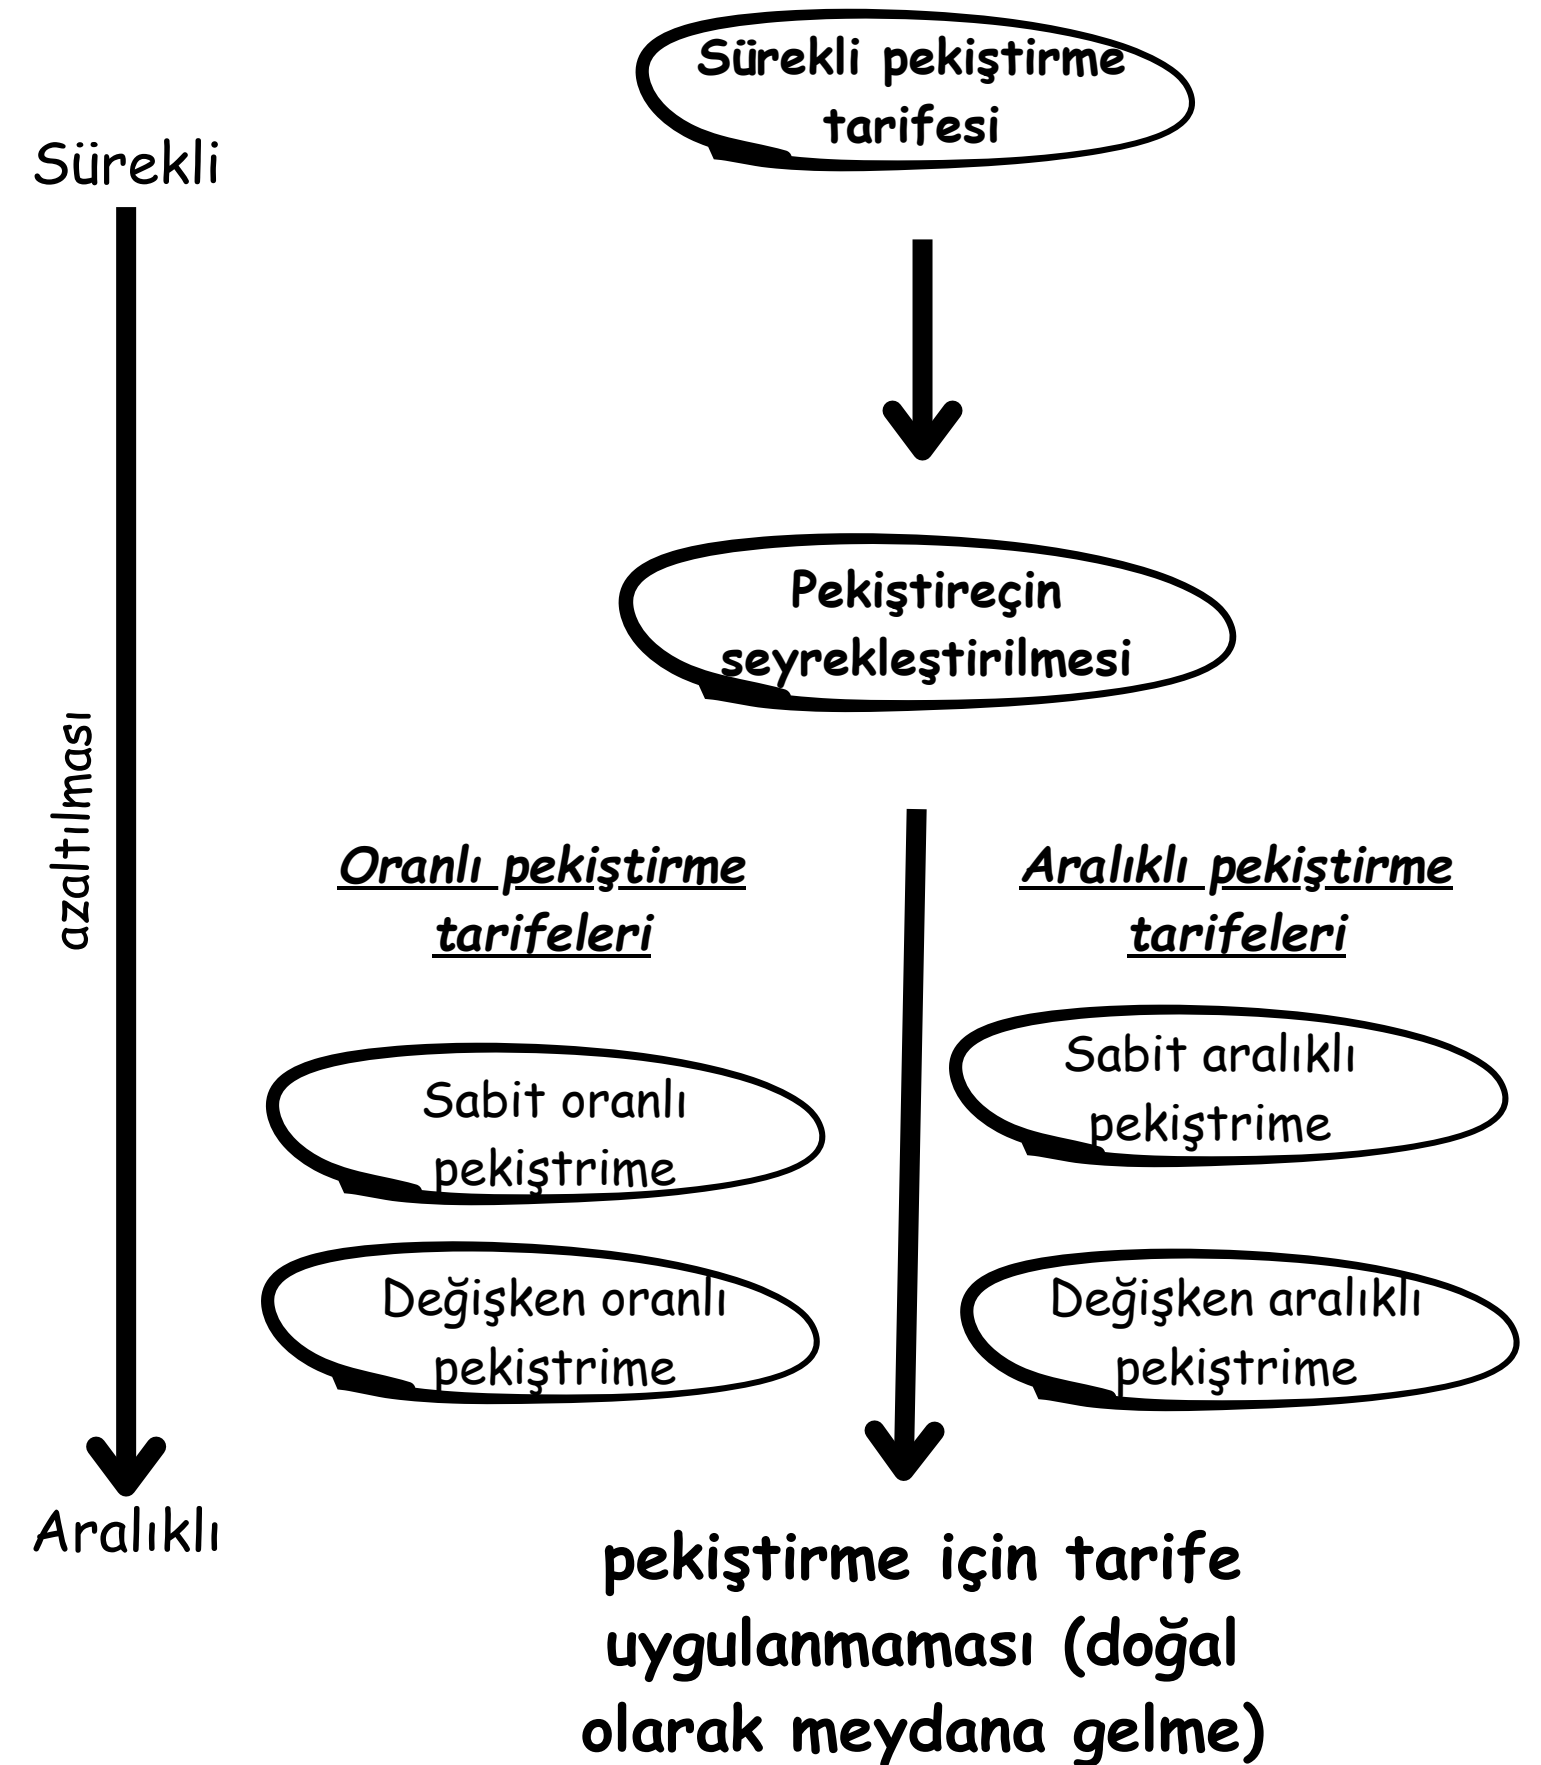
Sürekli pekiştirme tarifesi

Sürekli

azaltılması

Aralıklı

Pekiştireçin seyrekleştirilmesi

Oranlı pekiştirme tarifeleri

Aralıklı pekiştirme tarifeleri

Sabit oranlı pekiştrime

Değişken oranlı pekiştrime

Sabit aralıklı pekiştrime

Değişken aralıklı pekiştrime

pekiştirme için tarife uygulanmaması (doğal olarak meydana gelme)